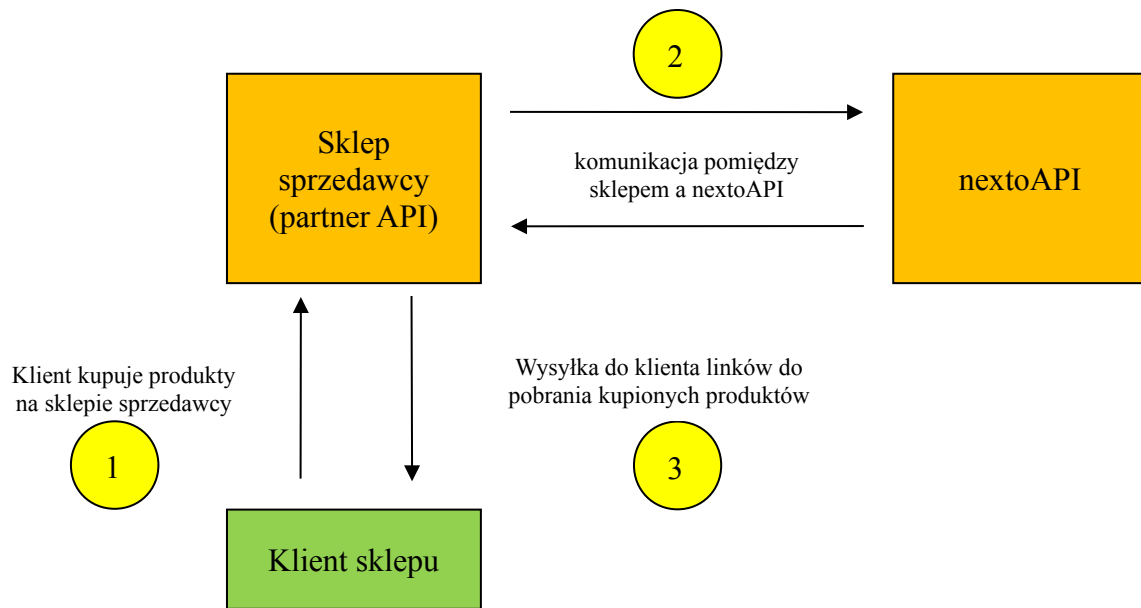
2

Sklep sprzedawcy (partner API)

komunikacja pomiędzy sklepem a nextoAPI

nextoAPI

Klient kupuje produkty na sklepie sprzedawcy

1

Wysyłka do klienta linków do pobrania kupionych produktów

3

Klient sklepu